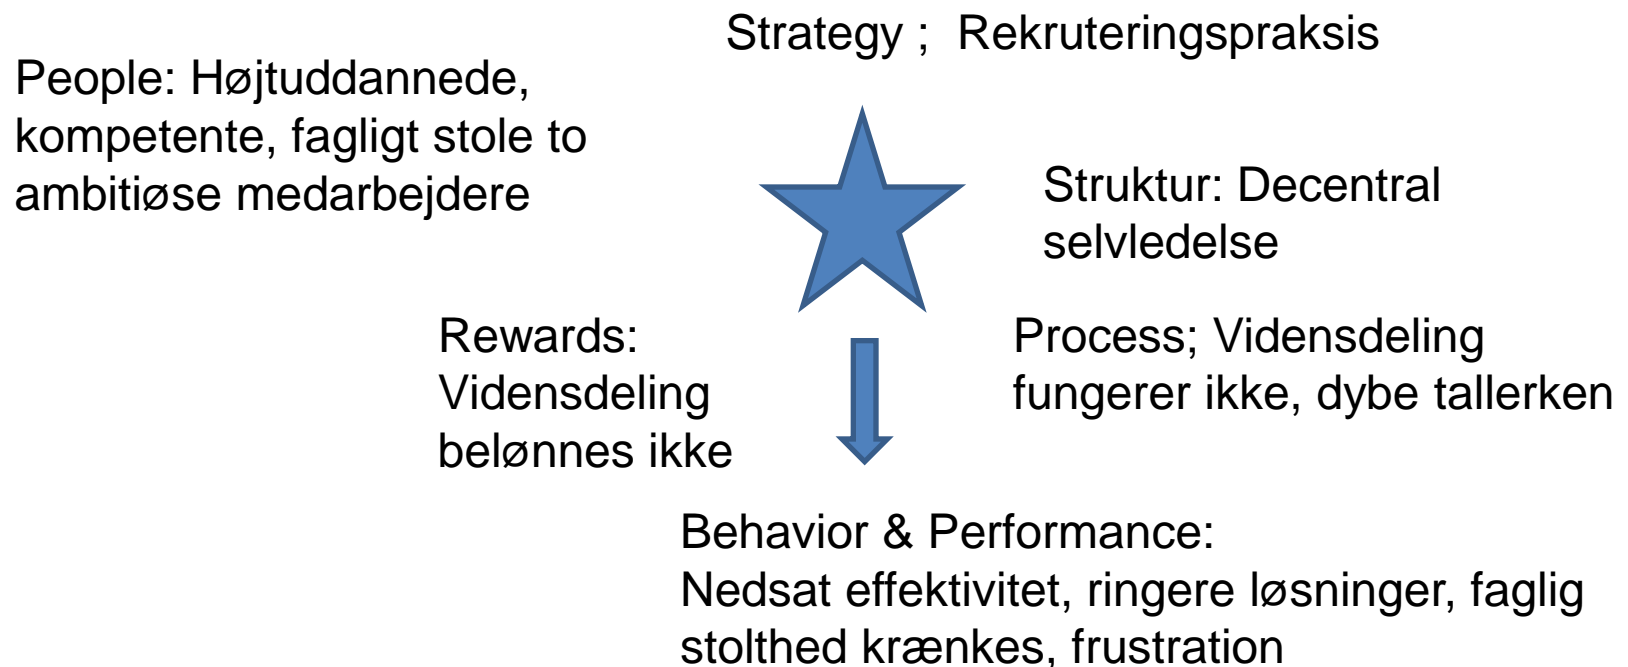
Strategy ; Rekruteringspraksis

People: Højtuddannede, kompetente, fagligt stole to ambitiøse medarbejdere

Struktur: Decentral selvledelse

Rewards: Vidensdeling belønnes ikke

Process; Vidensdeling fungerer ikke, dybe tallerken

Behavior & Performance:
Nedsat effektivitet, ringere løsninger, faglig stolthed krænkes, frustration